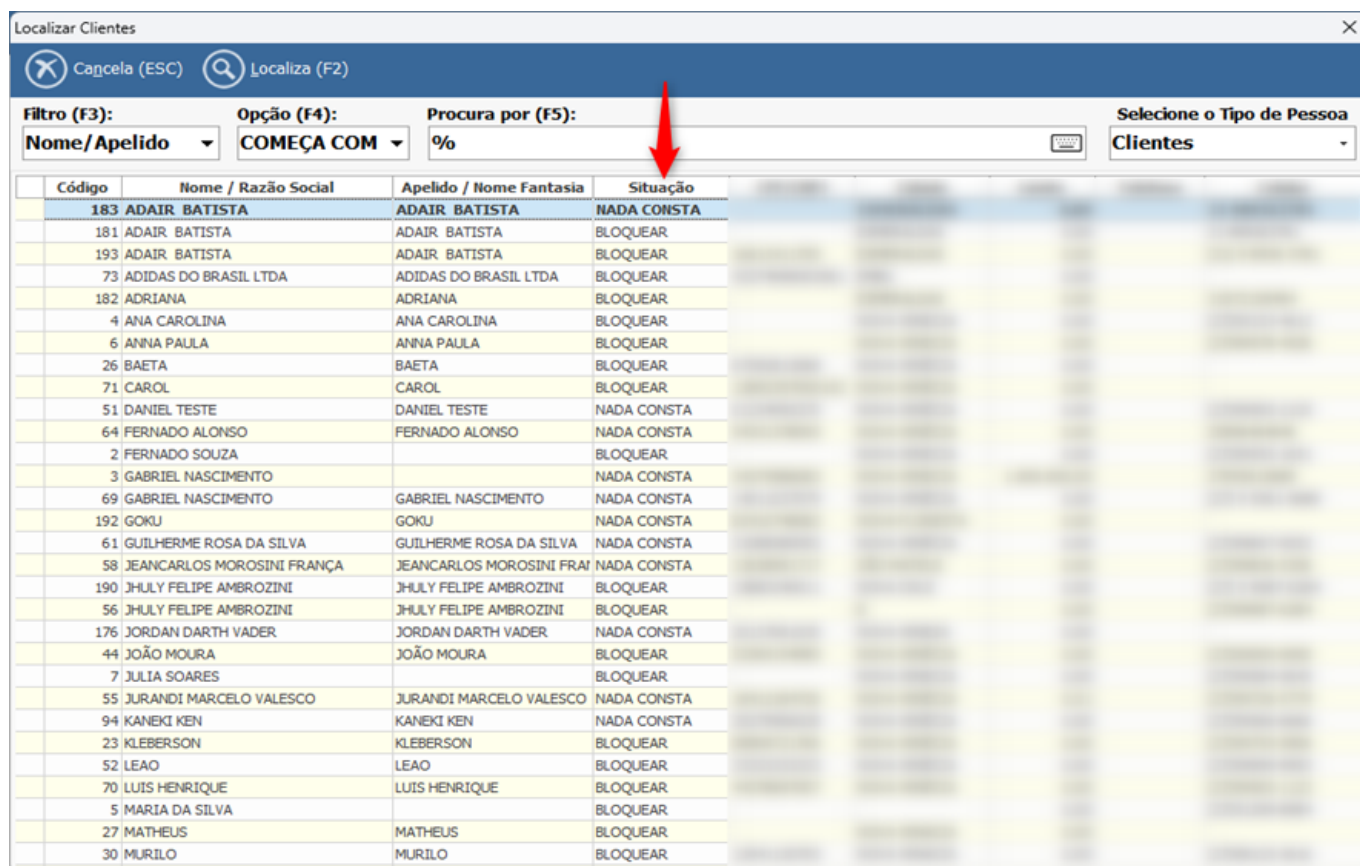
Localizar Clientes

Cancela (ESC)   Localiza (F2)

Filtro (F3): Nome/Apelido
Opção (F4): COMEÇA COM
Procura por (F5): %
Selecione o Tipo de Pessoa: Clientes

| Código | Nome / Razão Social | Apelido / Nome Fantasia | Situação |
|---|---|---|---|
| 183 | ADAIR BATISTA | ADAIR BATISTA | NADA CONSTA |
| 181 | ADAIR BATISTA | ADAIR BATISTA | BLOQUEAR |
| 193 | ADAIR BATISTA | ADAIR BATISTA | BLOQUEAR |
| 73 | ADIDAS DO BRASIL LTDA | ADIDAS DO BRASIL LTDA | BLOQUEAR |
| 182 | ADRIANA | ADRIANA | BLOQUEAR |
| 4 | ANA CAROLINA | ANA CAROLINA | BLOQUEAR |
| 6 | ANNA PAULA | ANNA PAULA | BLOQUEAR |
| 26 | BAETA | BAETA | BLOQUEAR |
| 71 | CAROL | CAROL | BLOQUEAR |
| 51 | DANIEL TESTE | DANIEL TESTE | NADA CONSTA |
| 64 | FERNADO ALONSO | FERNADO ALONSO | NADA CONSTA |
| 2 | FERNADO SOUZA | | BLOQUEAR |
| 3 | GABRIEL NASCIMENTO | | NADA CONSTA |
| 69 | GABRIEL NASCIMENTO | GABRIEL NASCIMENTO | NADA CONSTA |
| 192 | GOKU | GOKU | NADA CONSTA |
| 61 | GUILHERME ROSA DA SILVA | GUILHERME ROSA DA SILVA | NADA CONSTA |
| 58 | JEANCARLOS MOROSINI FRANÇA | JEANCARLOS MOROSINI FRAI | NADA CONSTA |
| 190 | JHULY FELIPE AMBROZINI | JHULY FELIPE AMBROZINI | BLOQUEAR |
| 56 | JHULY FELIPE AMBROZINI | JHULY FELIPE AMBROZINI | BLOQUEAR |
| 176 | JORDAN DARTH VADER | JORDAN DARTH VADER | NADA CONSTA |
| 44 | JOÃO MOURA | JOÃO MOURA | BLOQUEAR |
| 7 | JULIA SOARES | | BLOQUEAR |
| 55 | JURANDI MARCELO VALESCO | JURANDI MARCELO VALESCO | NADA CONSTA |
| 94 | KANEKI KEN | KANEKI KEN | NADA CONSTA |
| 23 | KLEBERSON | KLEBERSON | BLOQUEAR |
| 52 | LEAO | LEAO | BLOQUEAR |
| 70 | LUIS HENRIQUE | LUIS HENRIQUE | BLOQUEAR |
| 5 | MARIA DA SILVA | | BLOQUEAR |
| 27 | MATHEUS | MATHEUS | BLOQUEAR |
| 30 | MURILO | MURILO | BLOQUEAR |